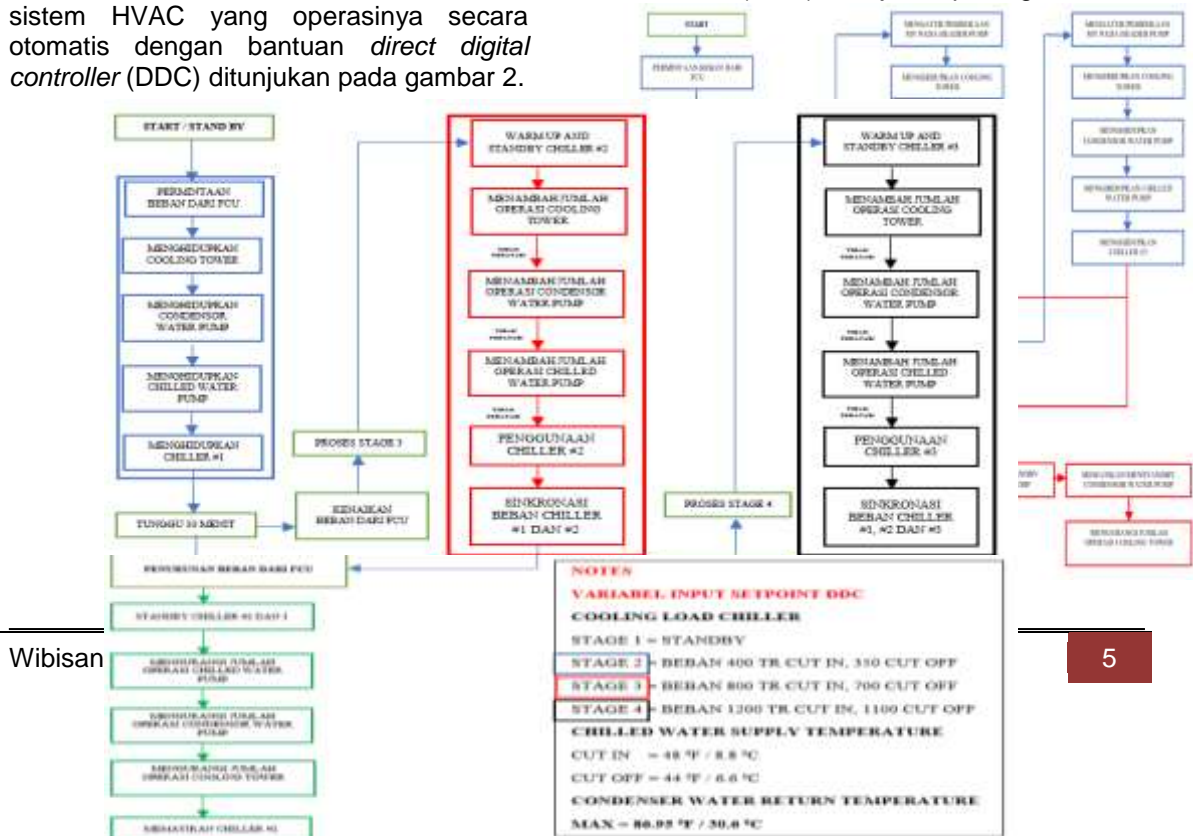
sistem HVAC yang operasinya secara otomatis dengan bantuan *direct digital controller* (DDC) ditunjukan pada gambar 2.

START

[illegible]

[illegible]

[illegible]

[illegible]

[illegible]

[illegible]

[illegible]

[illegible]

START / STAND BY

PERMINTAAN BEBAN DARI FCU

MENGHIDUPKAN COOLING TOWER

MENGHIDUPKAN CONDENSOR WATER PUMP

MENGHIDUPKAN CHILLED WATER PUMP

MENGHIDUPKAN CHILLER #1

TUNGGU 10 MENIT

PROSES STAGE 3

KENAIKAN BEBAN DARI FCU

WARM UP AND STANDBY CHILLER #2

MENAMBAH JUMLAH OPERASI COOLING TOWER

MENAMBAH JUMLAH OPERASI CONDENSOR WATER PUMP

MENAMBAH JUMLAH OPERASI CHILLED WATER PUMP

PENGGUNAAN CHILLER #2

SINKRONASI BEBAN CHILLER #1 DAN #2

PROSES STAGE 4

WARM UP AND STANDBY CHILLER #3

MENAMBAH JUMLAH OPERASI COOLING TOWER

MENAMBAH JUMLAH OPERASI CONDENSOR WATER PUMP

MENAMBAH JUMLAH OPERASI CHILLED WATER PUMP

PENGGUNAAN CHILLER #3

SINKRONASI BEBAN CHILLER #1, #2 DAN #3

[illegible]

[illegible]

PENURUNAN BEBAN DARI FCU

STANDBY CHILLER #1 DAN 2

MENGURANGI JUMLAH OPERASI CHILLED WATER PUMP

MENGURANGI JUMLAH OPERASI CONDENSOR WATER PUMP

MENGURANGI JUMLAH OPERASI COOLING TOWER

MEMATIKAN CHILLER #1

NOTES
VARIABEL INPUT SETPOINT DDC
COOLING LOAD CHILLER
STAGE 1 = STANDBY
STAGE 2 = BEBAN 400 TR CUT IN, 310 CUT OFF
STAGE 3 = BEBAN 800 TR CUT IN, 700 CUT OFF
STAGE 4 = BEBAN 1200 TR CUT IN, 1100 CUT OFF
CHILLED WATER SUPPLY TEMPERATURE
CUT IN = 48 °F / 8.8 °C
CUT OFF = 44 °F / 6.6 °C
CONDENSER WATER RETURN TEMPERATURE
MAX = 86.95 °F / 30.6 °C

Wibisan

5